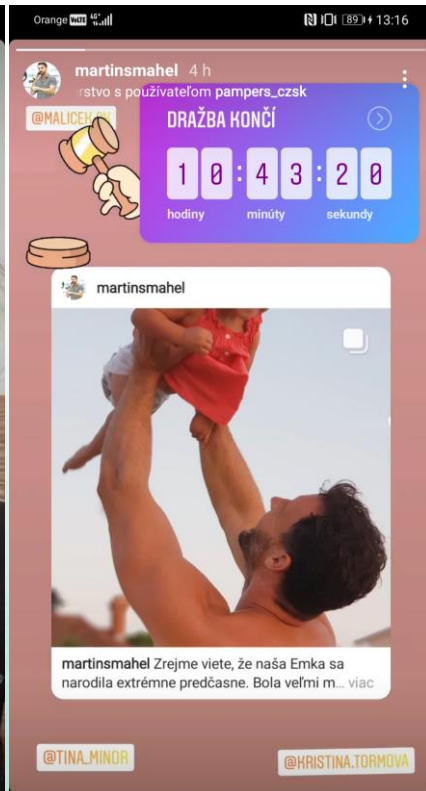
Orange VoLTE 4G 89 13:16

martinsmahel 4 h
rstvo s používateľom pampers_czsk

@MALICEK.

DRAŽBA KONČÍ

1 0 : 4 3 : 2 0
hodiny minúty sekundy

martinsmahel

martinsmahel Zrejme viete, že naša Emka sa narodila extrémne predčasne. Bola veľmi m... viac

@TINA_MINOR

@KRISTINA.TORMOVA